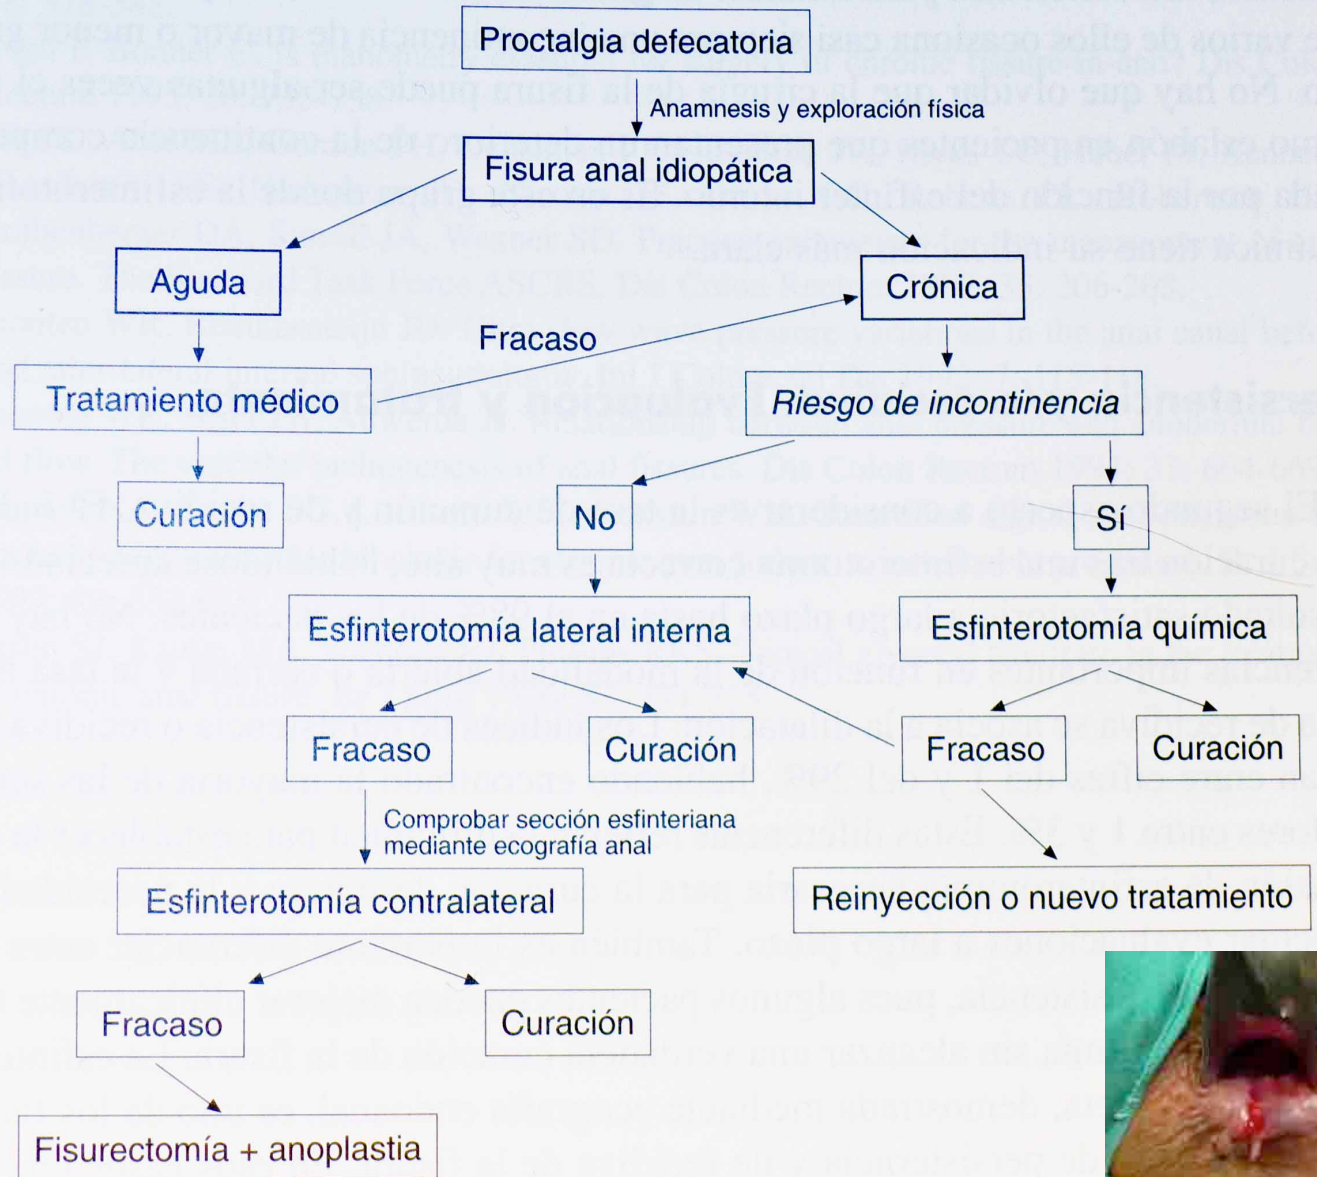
Proctalgia defecatoria

Anamnesis y exploración física

Fisura anal idiopática

Aguda

Crónica

Fracaso

Tratamiento médico

Riesgo de incontinencia

Curación

No

Sí

Esfinterotomía lateral interna

Esfinterotomía química

Fracaso

Curación

Fracaso

Curación

Comprobar sección esfinteriana mediante ecografía anal

Esfinterotomía contralateral

Reinyección o nuevo tratamiento

Fracaso

Curación

Fisurectomía + anoplastia